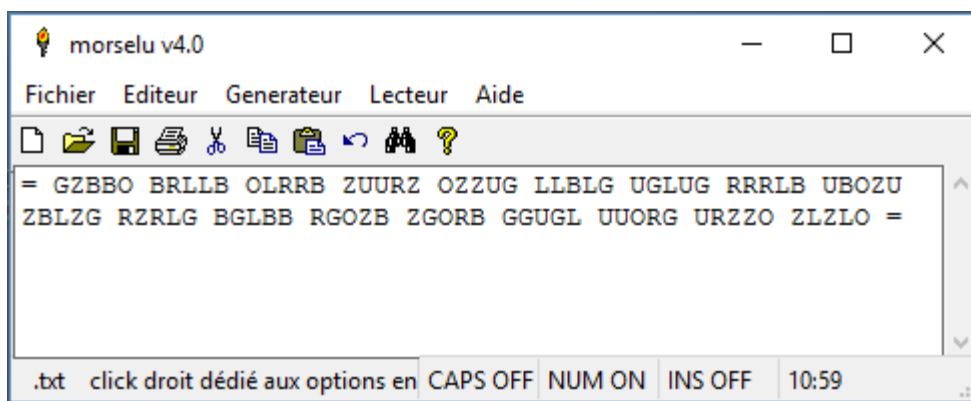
morselu v4.0

Fichier Editeur Generateur Lecteur Aide

= GZBBO BRLLB OLRRB ZUURZ OZZUG LLBLG UGLUG RRRLB UBOZU ZBLZG RZRLG BGLBB RGOZB ZGORB GGUGL UUORG URZZO ZLZLO =

.txt click droit dédié aux options en CAPS OFF NUM ON INS OFF 10:59